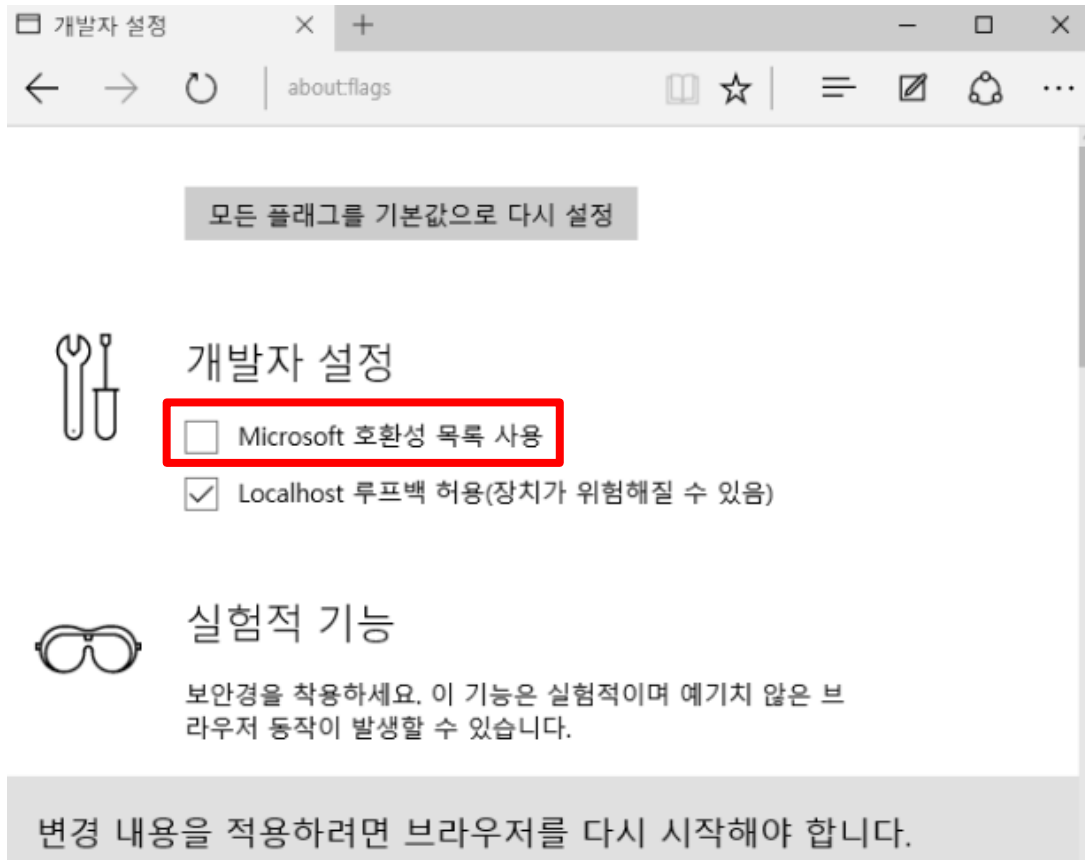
개발자 설정

about:flags

모든 플래그를 기본값으로 다시 설정

개발자 설정

Microsoft 호환성 목록 사용

Localhost 루프백 허용(장치가 위험해질 수 있음)

실험적 기능

보안경을 착용하세요. 이 기능은 실험적이며 예기치 않은 브라우저 동작이 발생할 수 있습니다.

변경 내용을 적용하려면 브라우저를 다시 시작해야 합니다.